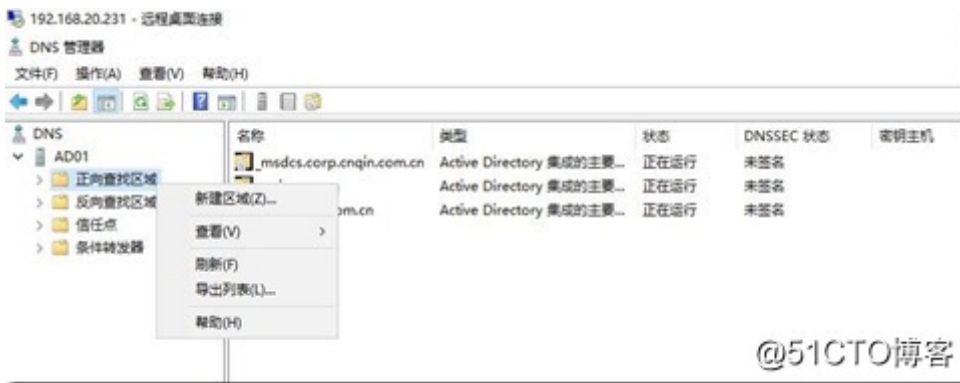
192.168.20.231 - 远程桌面连接

DNS 管理器

文件(F) 操作(A) 查看(V) 帮助(H)

DNS
AD01
正向查找区域
反向查找区域
信任点
条件转发器

新建区域(Z)...
查看(V)
刷新(F)
导出列表(L)...
帮助(H)

| 名称 | 类型 | 状态 | DNSSEC 状态 | 密钥主机 |
|---|---|---|---|---|
| _msdcs.corp.cnqin.com.cn | Active Directory 集成的主要... | 正在运行 | 未签名 | |
| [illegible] | Active Directory 集成的主要... | 正在运行 | 未签名 | |
| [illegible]om.cn | Active Directory 集成的主要... | 正在运行 | 未签名 | |

@51CTO博客